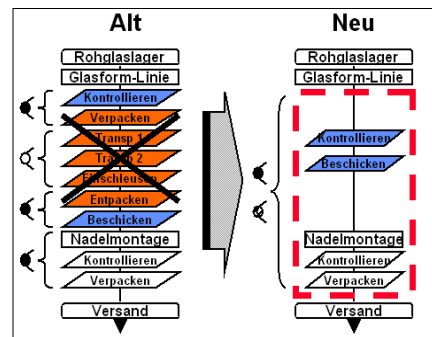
Alt

Rohglaslager
Glasform-Linie
Kontrollieren
Verpacken
Transp 1
Transp 2
Einschleusen
Entpacken
Beschicken
Nadelmontage
Kontrollieren
Verpacken
Versand

Neu

Rohglaslager
Glasform-Linie
Kontrollieren
Beschicken
Nadelmontage
Kontrollieren
Verpacken
Versand